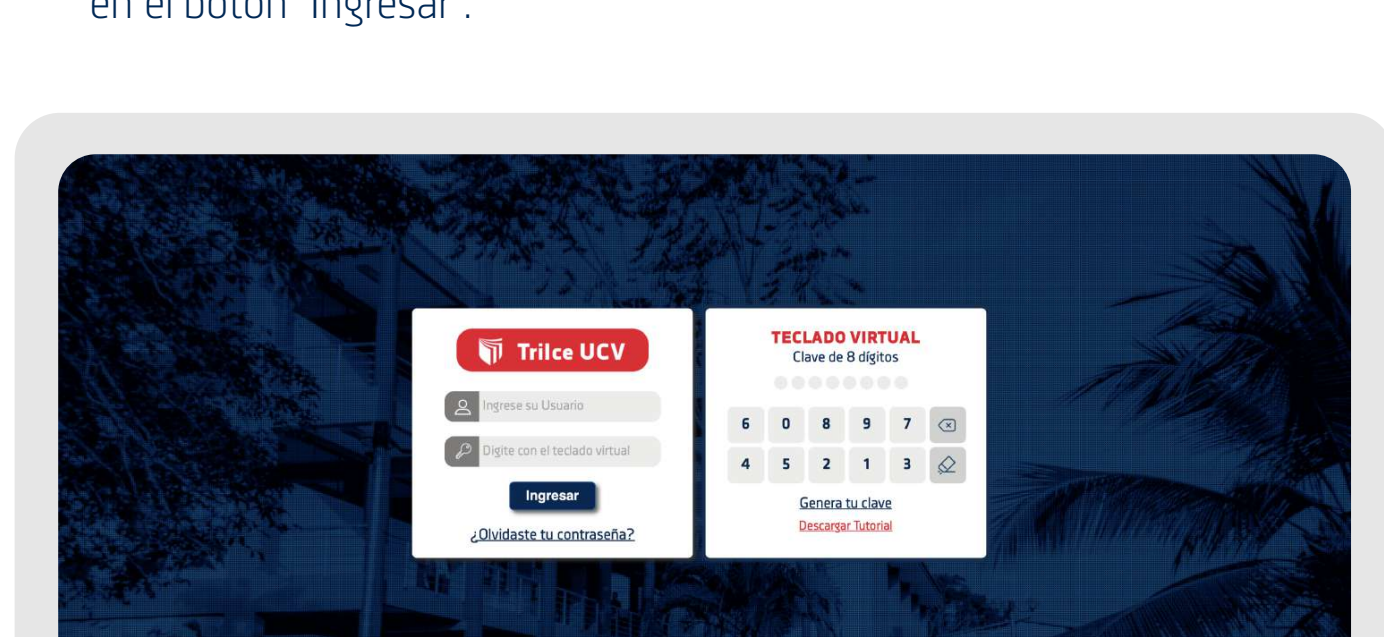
en el botón "Ingresar".

Trilce UCV

Ingrese su Usuario

Digite con el teclado virtual

Ingresar

¿Olvidaste tu contraseña?

TECLADO VIRTUAL
Clave de 8 dígitos

| 6 | 0 | 8 | 9 | 7 |
|---|---|---|---|---|
| 4 | 5 | 2 | 1 | 3 |

Genera tu clave

Descargar Tutorial